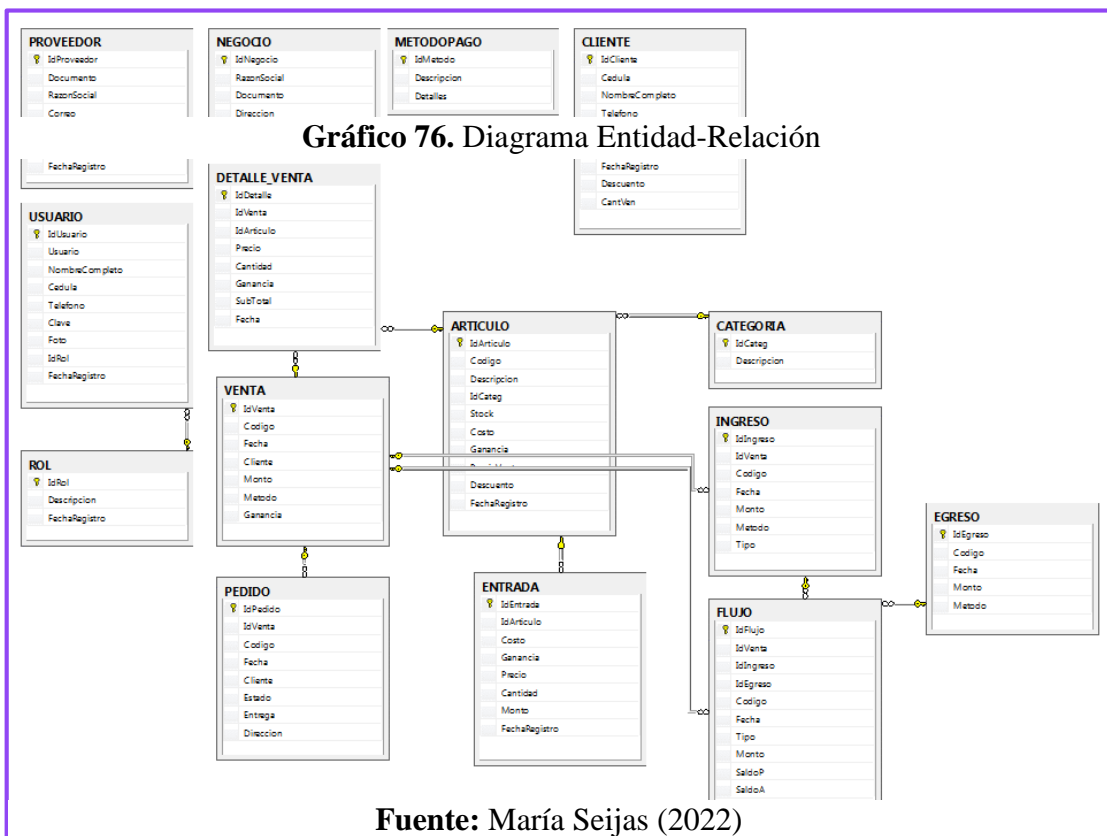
PROVEEDOR
IdProveedor
Documento
RazonSocial
Correo
FechaRegistro

NEGOCIO
IdNegocio
RazonSocial
Documento
Direccion

METODOPAGO
IdMetodo
Descripcion
Detalles

CLIENTE
IdCliente
Cedula
NombreCompleto
Telefono
FechaRegistro
Descuento
CantVen

Gráfico 76. Diagrama Entidad-Relación

DETALLE_VENTA
IdDetalle
IdVenta
IdArticulo
Precio
Cantidad
Ganancia
SubTotal
Fecha

USUARIO
IdUsuario
Usuario
NombreCompleto
Cedula
Telefono
Clave
Foto
IdRol
FechaRegistro

ARTICULO
IdArticulo
Codigo
Descripcion
IdCateg
Stock
Costo
Ganancia
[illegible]
Descuento
FechaRegistro

CATEGORIA
IdCateg
Descripcion

VENTA
IdVenta
Codigo
Fecha
Cliente
Monto
Metodo
Ganancia

ROL
IdRol
Descripcion
FechaRegistro

INGRESO
IdIngreso
IdVenta
Codigo
Fecha
Monto
Metodo
Tipo

EGRESO
IdEgreso
Codigo
Fecha
Monto
Metodo

PEDIDO
IdPedido
IdVenta
Codigo
Fecha
Cliente
Estado
Entrega
Direccion

ENTRADA
IdEntrada
IdArticulo
Costo
Ganancia
Precio
Cantidad
Monto
FechaRegistro

FLUJO
IdFlujo
IdVenta
IdIngreso
IdEgreso
Codigo
Fecha
Tipo
Monto
SaldoP
SaldoA

Fuente: María Seijas (2022)